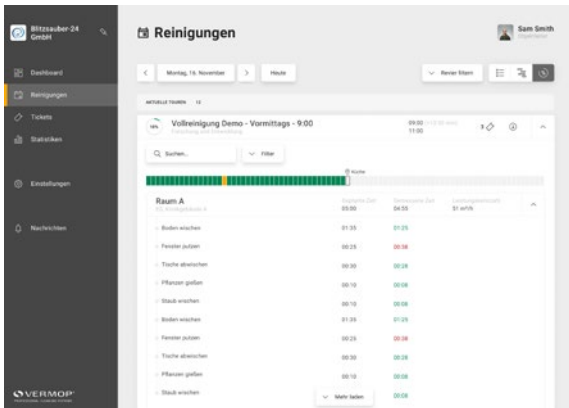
Blitzsauber-24 GmbH

Dashboard
Reinigungen
Tickets
Statistiken
Einstellungen
Nachrichten

VERMOP

Reinigungen

Sam Smith

Montag, 16. November
Heute
Revier filtern

AKTUELLE TOUREN 12

Vollreinigung Demo - Vormittags - 9:00
09:00
11:00
3

Suchen...
Filter

Küche

Raum A
Geplante Zeit 03:00
Benötigte Zeit 04:55
Leistungskennzahl $51 m^2/h$

| | | |
|---|---|---|
| Boden wischen | 01:35 | 01:25 |
| Fenster putzen | 00:25 | 00:38 |
| Tische abwischen | 00:30 | 00:28 |
| Pflanzen gießen | 00:10 | 00:08 |
| Staub wischen | 00:10 | 00:08 |
| Boden wischen | 01:35 | 01:25 |
| Fenster putzen | 00:25 | 00:38 |
| Tische abwischen | 00:30 | 00:28 |
| Pflanzen gießen | 00:10 | 00:08 |
| Staub wischen | 00:10 | 00:08 |

Mehr laden